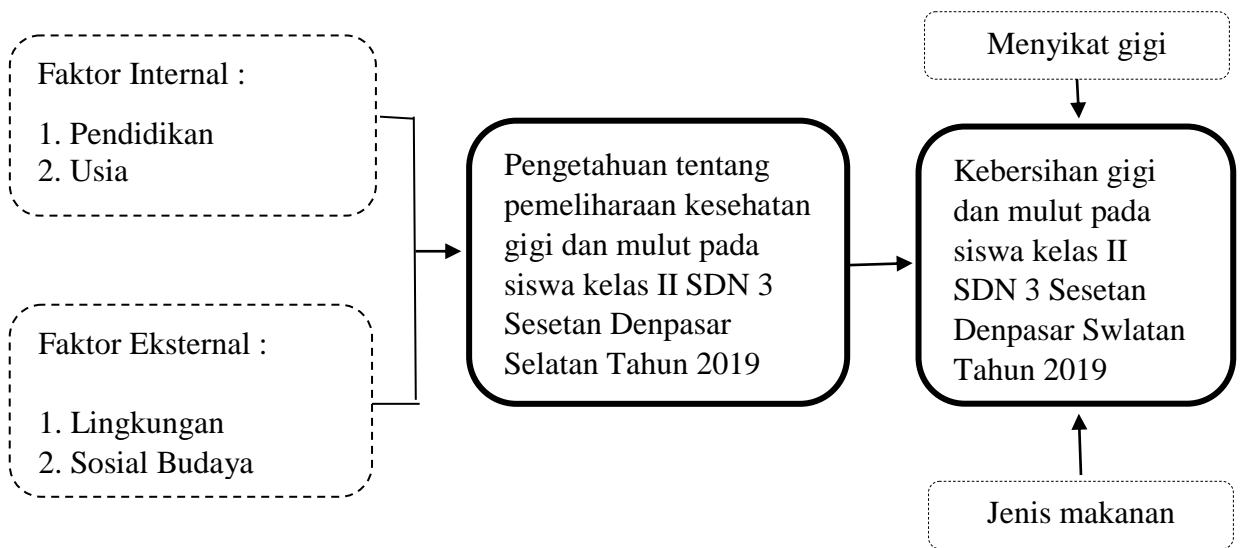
Faktor Internal :

1. Pendidikan
2. Usia

Faktor Eksternal :

1. Lingkungan
2. Sosial Budaya

Pengetahuan tentang pemeliharaan kesehatan gigi dan mulut pada siswa kelas II SDN 3 Sesetan Denpasar Selatan Tahun 2019

Menyikat gigi

Kebersihan gigi dan mulut pada siswa kelas II SDN 3 Sesetan Denpasar Swlatan Tahun 2019

Jenis makanan